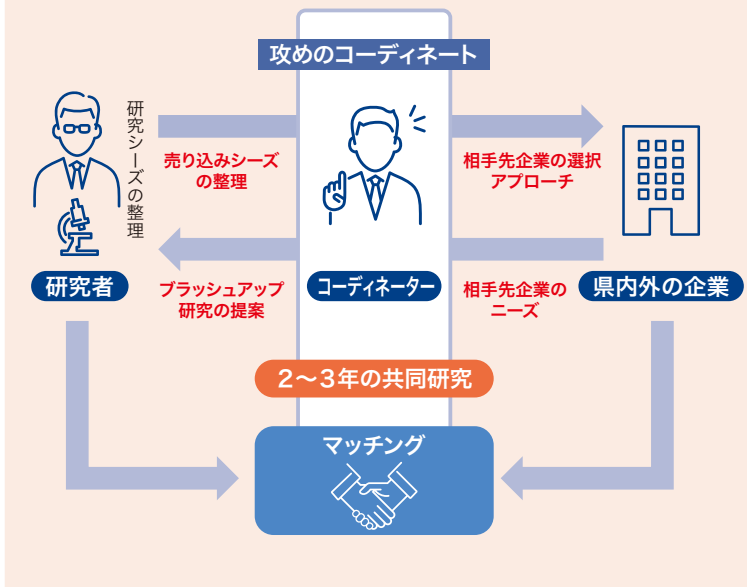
攻めのコーディネート

研究シーズの整理

売り込みシーズの整理

相手先企業の選択アプローチ

ブラッシュアップ研究の提案

相手先企業のニーズ

研究者

コーディネーター

県内外の企業

2〜3年の共同研究

マッチング